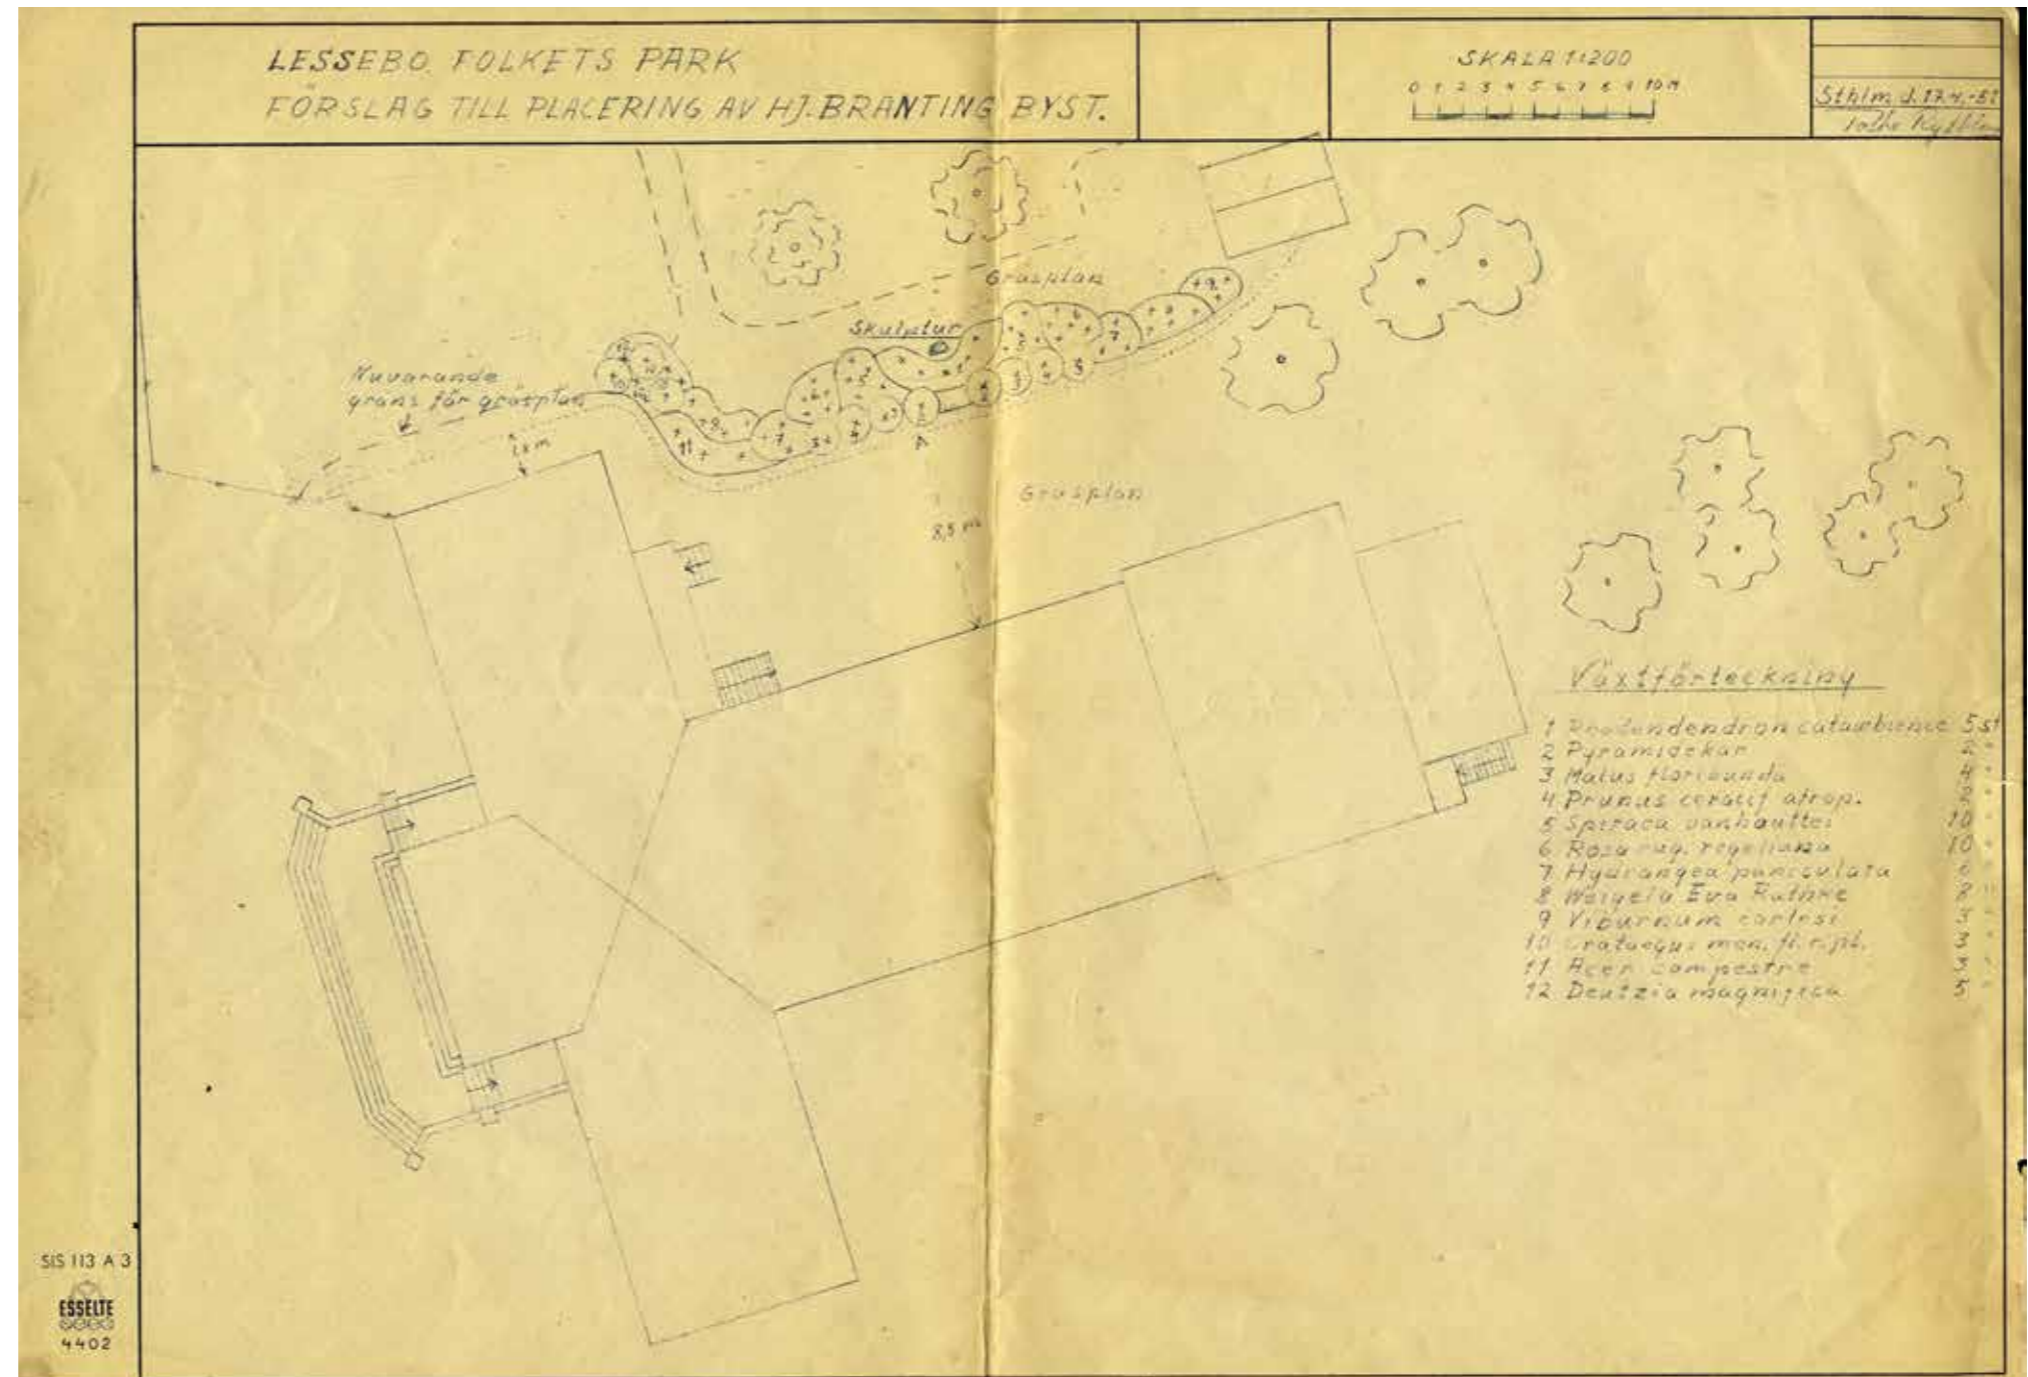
LESSEBO FOLKETS PARK
FÖRSLAG TILL PLACERING AV HJ. BRANTING BYST.

SKALA 1:200
0 1 2 3 4 5 6 7 8 9 10 m

Sthlm d. 17.4.-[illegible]
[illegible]

Gräsplan

Skulptur

Nuvarande gräns för gräsplan

1 m

A

Gräsplan

8,5 m

Växtförteckning
1 Rhododendron catawbiense 5 st
2 Pyramidekar 2 "
3 Malus floribunda 4 "
4 Prunus cerasif. atrop. 2 "
5 Spiraea vanhouttei 10 "
6 Rosa rug. regeliana 10 "
7 Hydrangea paniculata 6 "
8 Weigela Eva Rathke 8 "
9 Viburnum carlesi 3 "
10 Crataegus mon. fl. pl. 3 "
11 Acer campestre 3 "
12 Deutzia magnifica 5 "

SIS 113 A 3
ESSELTE
4402